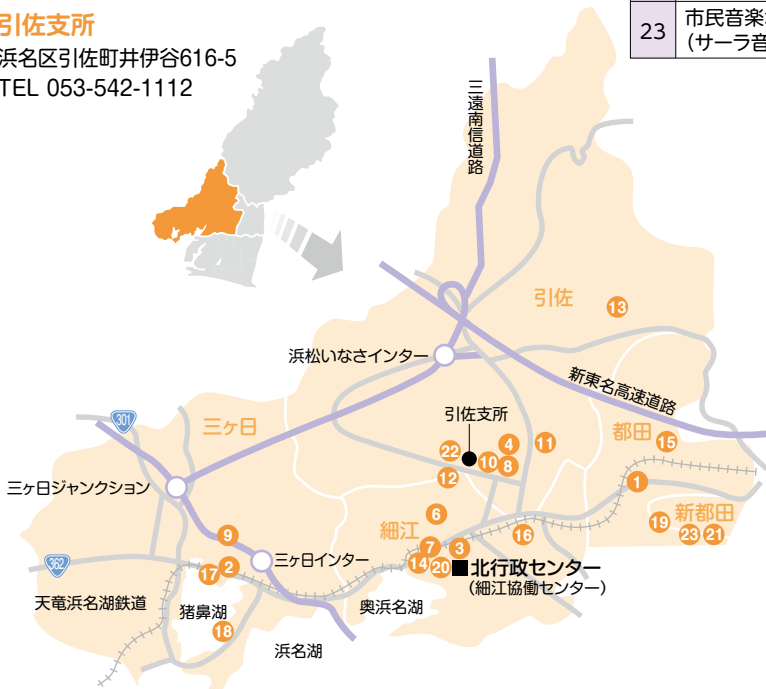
引佐支所
浜名区引佐町井伊谷616-5
TEL 053-542-1112

| 23 | 市民音楽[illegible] (サーラ音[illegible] |
|---|---|

三遠南信道路

引佐
13

浜松いなさインター

新東名高速道路

301

三ヶ日

引佐支所

22 4 11
10 8

都田 15

三ヶ日ジャンクション

12

1

6

細江

16

新都田
19
23 21

9

7 3

362

三ヶ日インター

14 20

■北行政センター
(細江協働センター)

17 2

天竜浜名湖鉄道

猪鼻湖

奥浜名湖

18

浜名湖